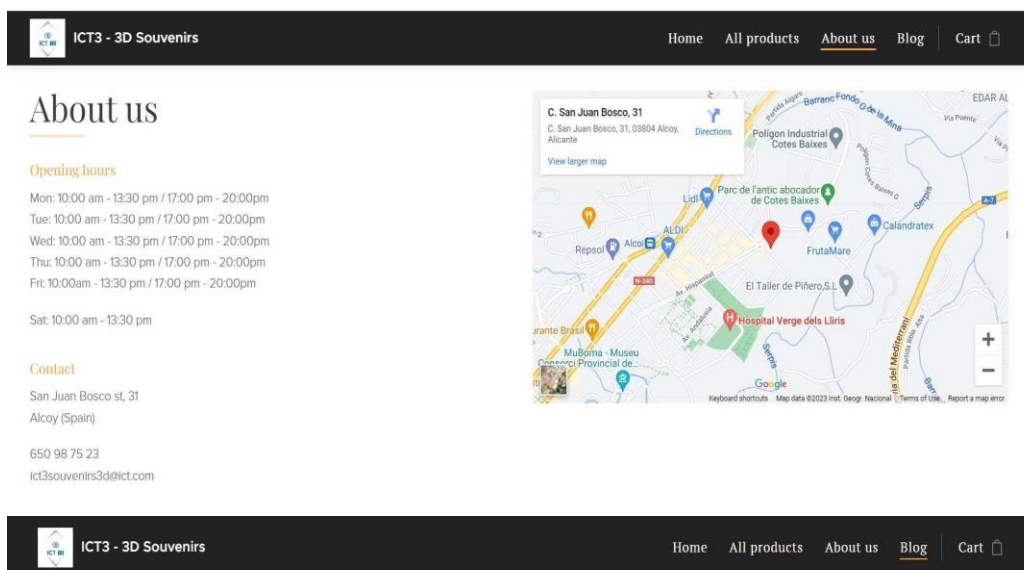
ICT3 - 3D Souvenirs

Home All products About us Blog Cart

About us

Opening hours

Mon: 10:00 am - 13:30 pm / 17:00 pm - 20:00pm
Tue: 10:00 am - 13:30 pm / 17:00 pm - 20:00pm
Wed: 10:00 am - 13:30 pm / 17:00 pm - 20:00pm
Thu: 10:00 am - 13:30 pm / 17:00 pm - 20:00pm
Fri: 10:00am - 13:30 pm / 17:00 pm - 20:00pm

Sat: 10:00 am - 13:30 pm

Contact

San Juan Bosco st, 31
Alcoy (Spain)

650 98 75 23
ict3souvenirs3d@ict.com

C. San Juan Bosco, 31
C. San Juan Bosco, 31, 03804 Alcoy, Alicante
Directions
View larger map

Barranc Fondo o de la Mina
EDAR AL
Polígon Industrial Cotes Baixes
Parc de l'antic abocador de Cotes Baixes
Lidl
ALDI
Repsol
Alcoi
Calandratex
FrutaMare
N-340
Av. Hispanitat
El Taller de Piñero S.L
Hospital Verge dels Lliris
urante Brasil
MuBoma - Museu Conserci Provincial de...
Google
Keyboard shortcuts Map data ©2023 Inst. Geogr. Nacional Terms of Use Report a map error

ICT3 - 3D Souvenirs

Home All products About us Blog Cart